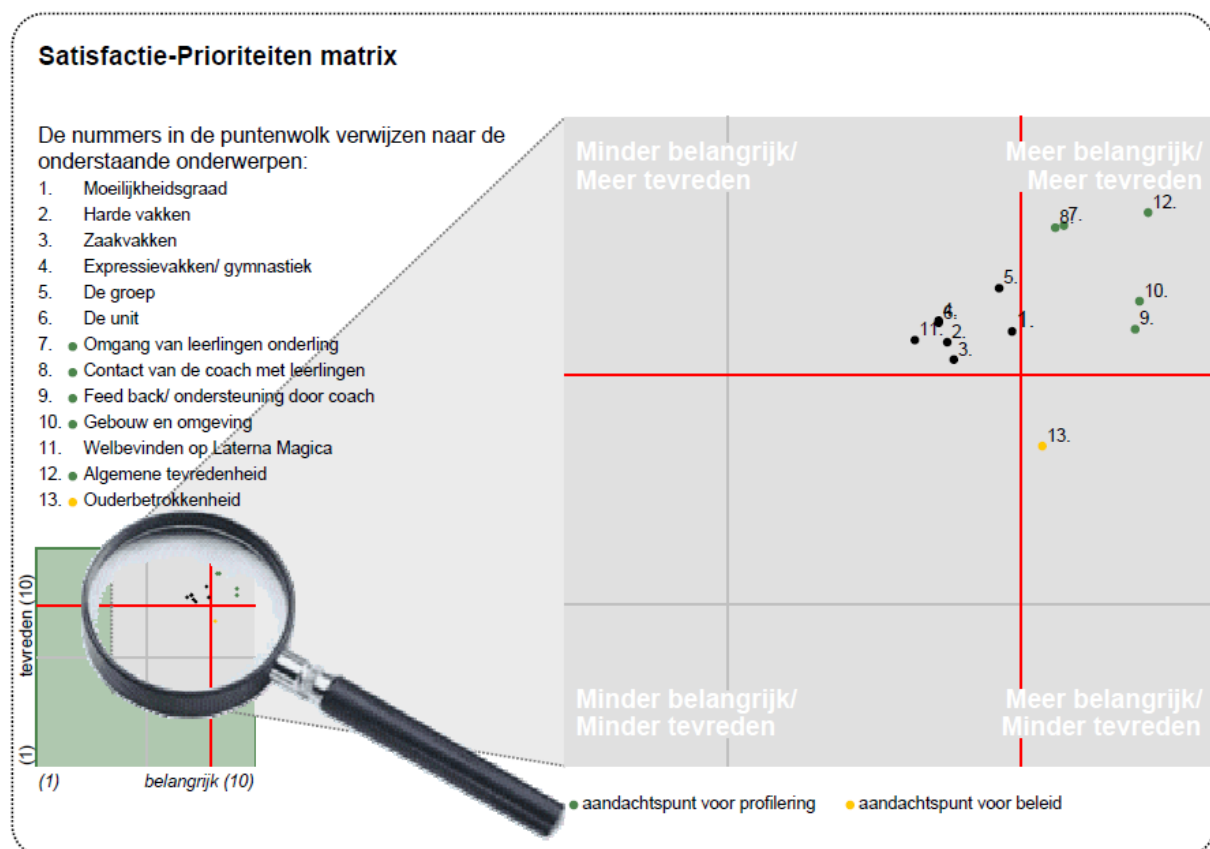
Satisfactie-Prioriteiten matrix

De nummers in de puntenwolk verwijzen naar de onderstaande onderwerpen:
1. Moeilijkheidsgraad
2. Harde vakken
3. Zaakvakken
4. Expressievakken/ gymnastiek
5. De groep
6. De unit
7. Omgang van leerlingen onderling
8. Contact van de coach met leerlingen
9. Feed back/ ondersteuning door coach
10. Gebouw en omgeving
11. Welbevinden op Laterna Magica
12. Algemene tevredenheid
13. Ouderbetrokkenheid

Minder belangrijk/ Meer tevreden

Meer belangrijk/ Meer tevreden

8 7. 12. 5. 4. 6. 11. 2. 3. 1. 10. 9. 13.

Minder belangrijk/ Minder tevreden

Meer belangrijk/ Minder tevreden

tevreden (10)
(1)
(1)
belangrijk (10)

aandachtspunt voor profilering
aandachtspunt voor beleid